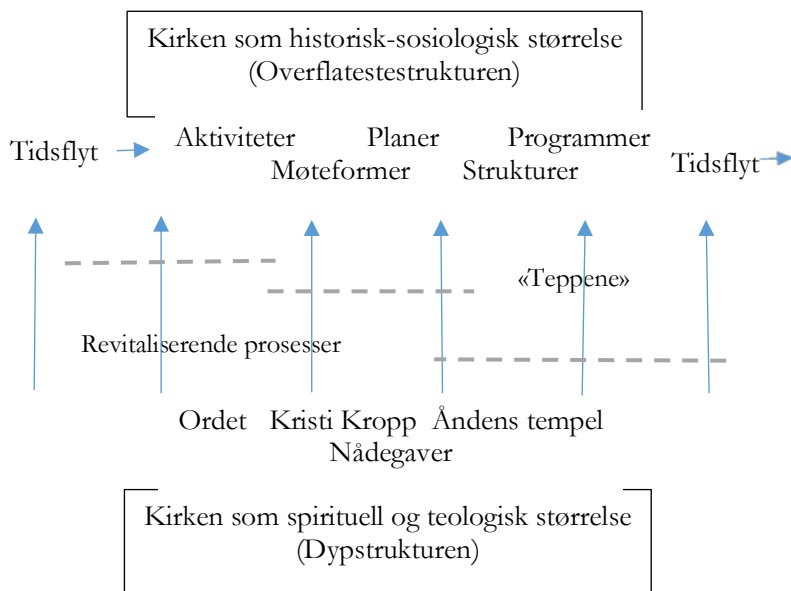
Kirken som historisk-sosiologisk størrelse
(Overflatestestrukturen)

Tidsflyt

Aktiviteter Planer Programmer
Møteformer Strukturer

Tidsflyt

«Teppene»

Revitaliserende prosesser

Ordet Kristi Kropp Åndens tempel
Nådegaver

Kirken som spirituell og teologisk størrelse
(Dypstrukturen)